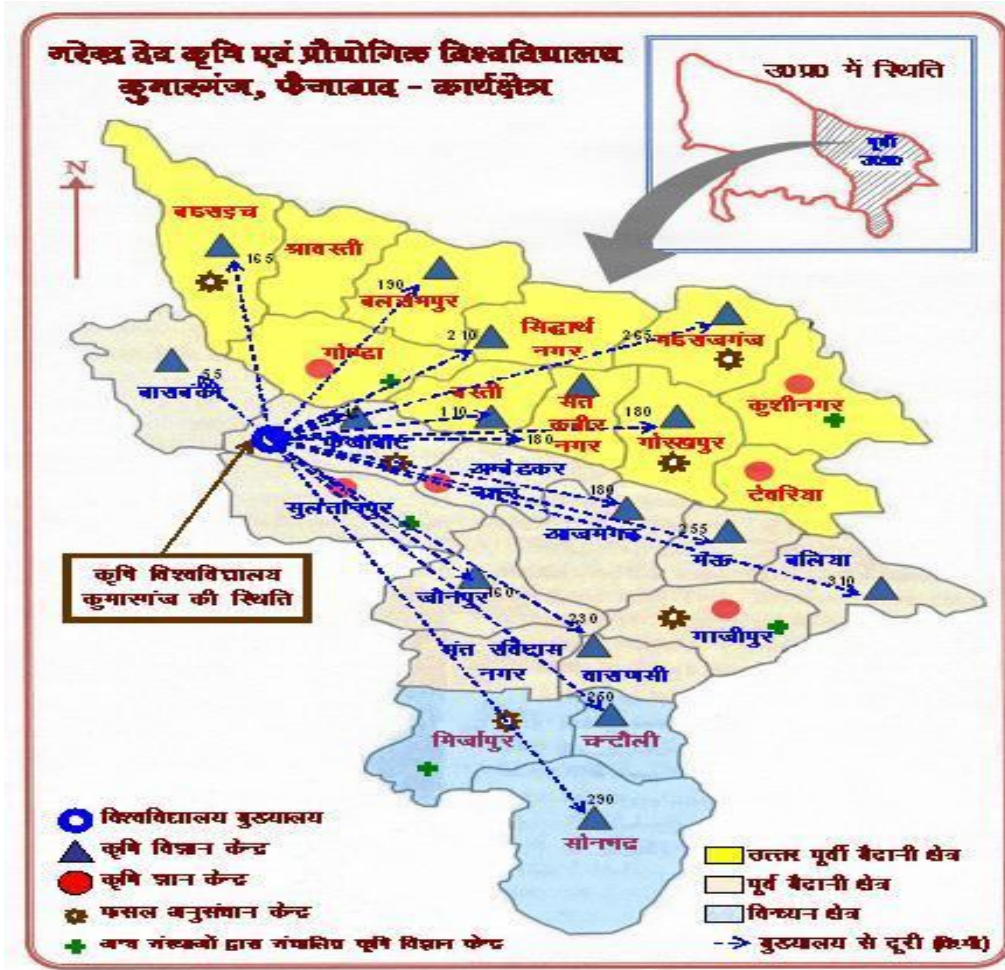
नरेन्द्र देव कृषि एवं प्रौद्योगिक विश्वविद्यालय
कुमारगंज, फैजाबाद - कार्यक्षेत्र

उ0प्र0 में स्थिति

पूर्वी उ0प्र0

N

बहराइच
165
श्रावस्ती
190
बलरामपुर
गोण्डा
210
सिद्धार्थ नगर
265
महराजगंज
कुशीनगर
बाराबंकी
55
बस्ती
110
संत कबीर नगर
180
गोरखपुर
180
देवरिया
फैजाबाद
अम्बेडकर नगर
सुलतानपुर
180
आजमगढ़
255
मऊ
बलिया
310
जौनपुर
160
230
गाजीपुर
संत रविदास नगर
वाराणसी
260
मिर्जापुर
चन्दौली
290
सोनभद्र

कृषि विश्वविद्यालय कुमारगंज की स्थिति

विश्वविद्यालय मुख्यालय
कृषि विज्ञान केन्द्र
कृषि ज्ञान केन्द्र
फसल अनुसंधान केन्द्र
अन्य संस्थाओं द्वारा संचालित कृषि विज्ञान केन्द्र

उत्तर पूर्वी मैदानी क्षेत्र
पूर्व मैदानी क्षेत्र
विन्ध्यन क्षेत्र
मुख्यालय से दूरी (कि0मी0)